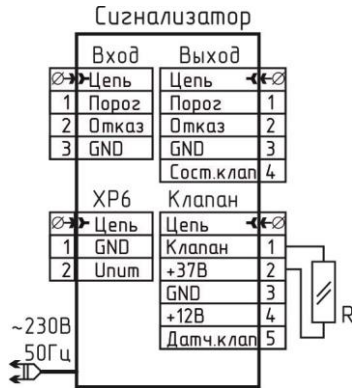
Сигнализатор

| | Вход |
|---|---|
| | Цепь |
| 1 | Порог |
| 2 | Отказ |
| 3 | GND |

| Выход | |
|---|---|
| Цепь | |
| Порог | 1 |
| Отказ | 2 |
| GND | 3 |
| Сост.клап | 4 |

| | XP6 |
|---|---|
| | Цепь |
| 1 | GND |
| 2 | Uпит |

| Клапан | |
|---|---|
| Цепь | |
| Клапан | 1 |
| +37В | 2 |
| GND | 3 |
| +12В | 4 |
| Датч.клап | 5 |

R

~230В
50Гц